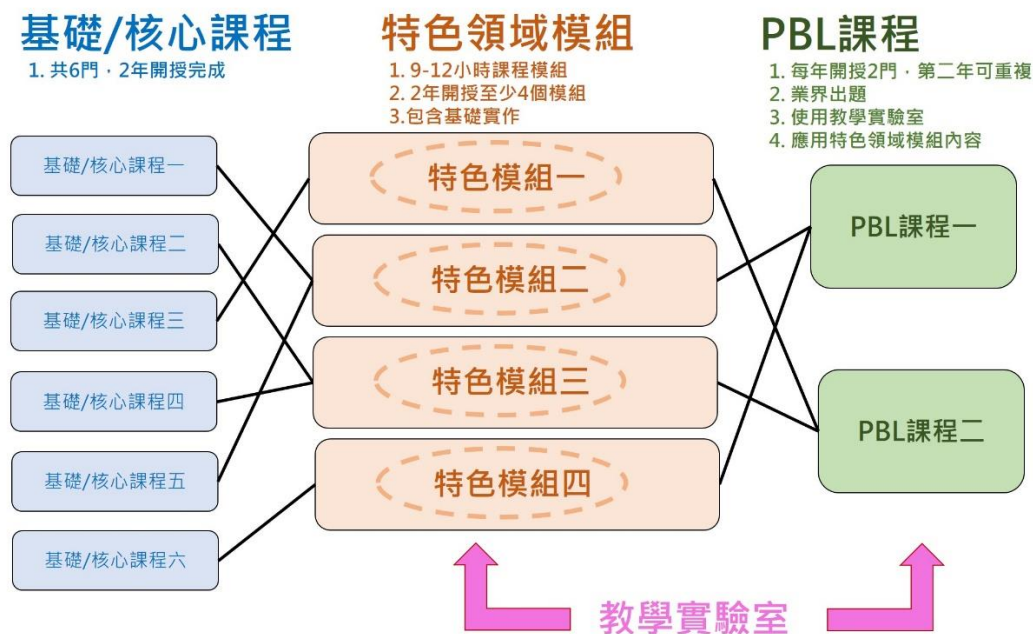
基礎/核心課程
1. 共6門，2年開授完成

特色領域模組
1. 9-12小時課程模組
2. 2年開授至少4個模組
3.包含基礎實作

PBL課程
1. 每年開授2門，第二年可重複
2. 業界出題
3. 使用教學實驗室
4. 應用特色領域模組內容

基礎/核心課程一
基礎/核心課程二
基礎/核心課程三
基礎/核心課程四
基礎/核心課程五
基礎/核心課程六

特色模組一
特色模組二
特色模組三
特色模組四

PBL課程一
PBL課程二

教學實驗室